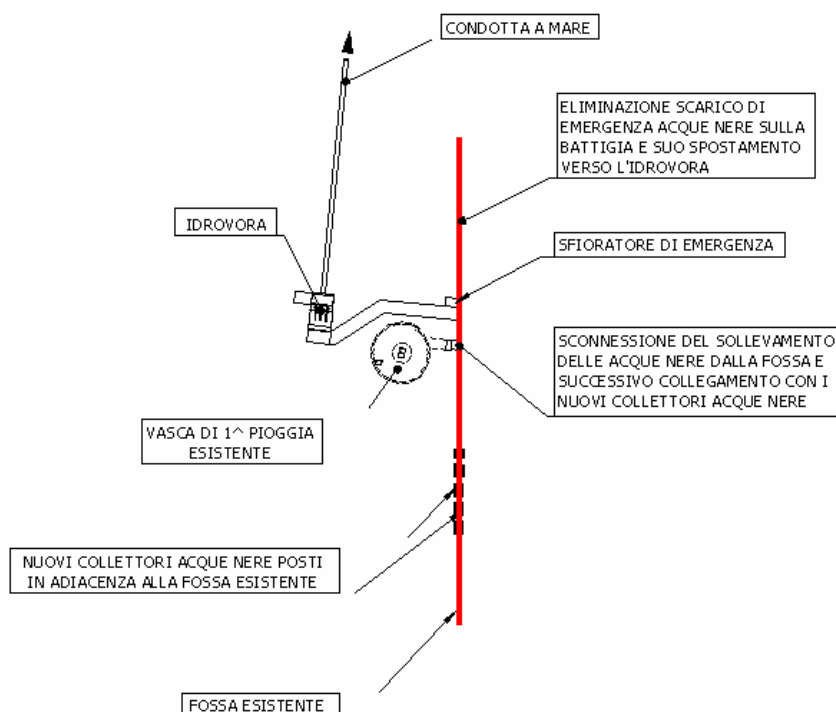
CONDOTTA A MARE

ELIMINAZIONE SCARICO DI EMERGENZA ACQUE NERE SULLA BATTIGIA E SUO SPOSTAMENTO VERSO L'IDROVORA

IDROVORA

SFIORATORE DI EMERGENZA

SCONNESSIONE DEL SOLLEVAMENTO DELLE ACQUE NERE DALLA FOSSA E SUCCESSIVO COLLEGAMENTO CON I NUOVI COLLETTORI ACQUE NERE

B

VASCA DI 1^ PIOGGIA ESISTENTE

NUOVI COLLETTORI ACQUE NERE POSTI IN ADIACENZA ALLA FOSSA ESISTENTE

FOSSA ESISTENTE